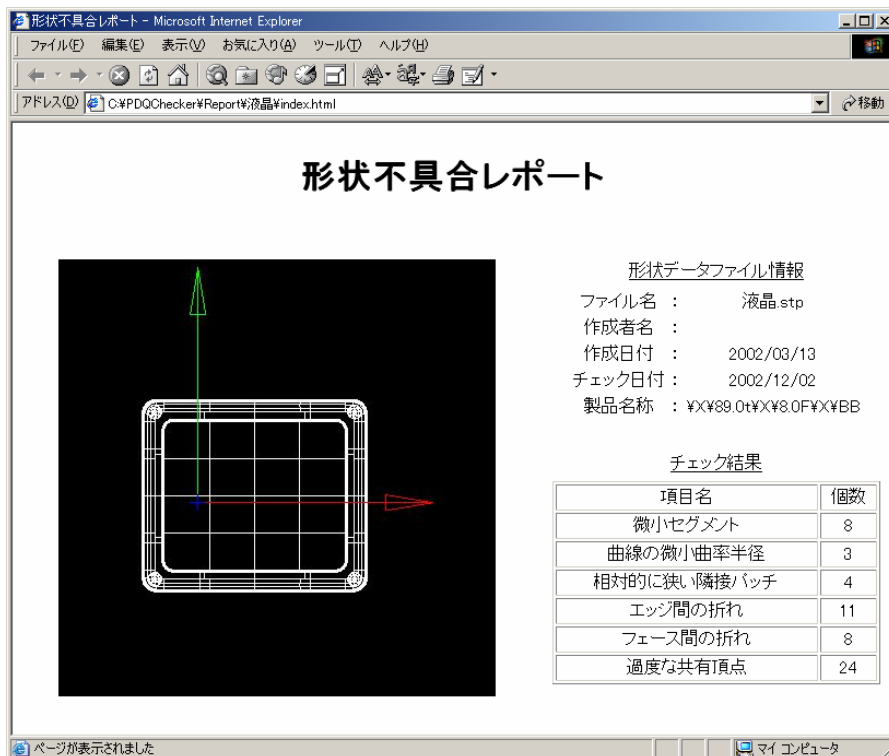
形状不具合レポート - Microsoft Internet Explorer

ファイル(F) 編集(E) 表示(V) お気に入り(A) ツール(T) ヘルプ(H)

アドレス(D) C:¥PDQChecker¥Report¥液晶¥index.html

移動

形状不具合レポート

形状データファイル情報

ファイル名 : 液晶.stp
作成者名 :
作成日付 : 2002/03/13
チェック日付 : 2002/12/02
製品名称 : ¥X¥89.0t¥X¥8.0F¥X¥BB

チェック結果

| 項目名 | 個数 |
|---|---|
| 微小セグメント | 8 |
| 曲線の微小曲率半径 | 3 |
| 相対的に狭い隣接パッチ | 4 |
| エッジ間の折れ | 11 |
| フェース間の折れ | 8 |
| 過度な共有頂点 | 24 |

ページが表示されました

マイ コンピュータ